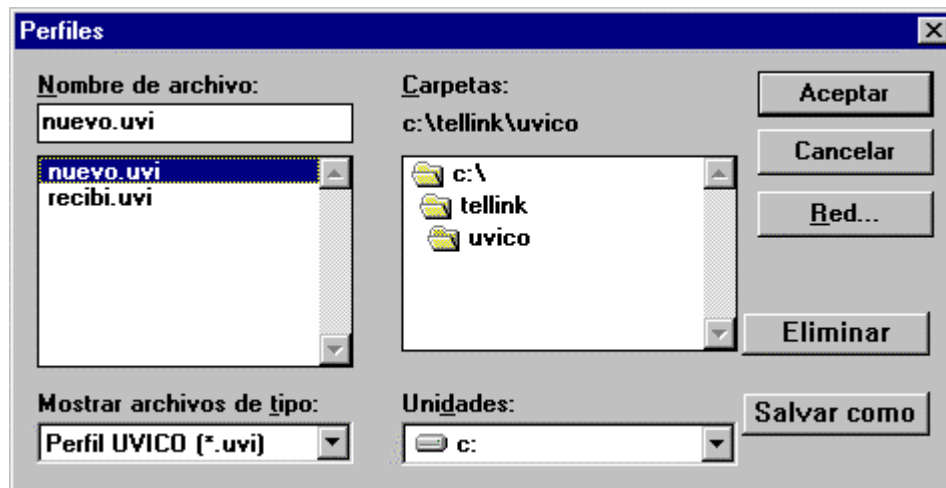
Perfiles

Nombre de archivo:
nuevo.uvi
nuevo.uvi
recibi.uvi

Carpetas:
c:\tellink\uvico
c:\
tellink
uvico

Aceptar
Cancelar
Red...
Eliminar

Mostrar archivos de tipo:
Perfil UVICO (*.uvi)

Unidades:
c:

Salvar como